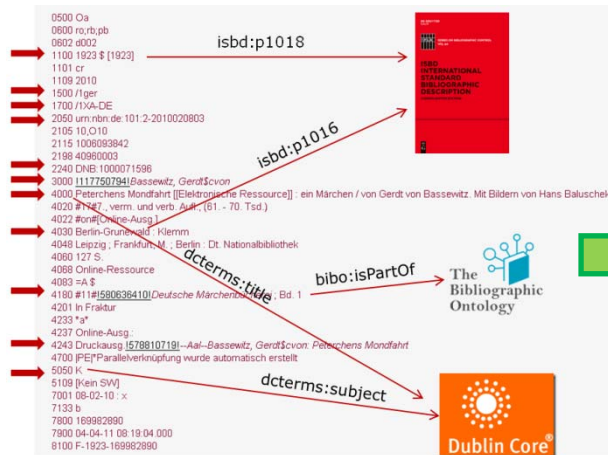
0500 Oa
0600 ro;rb;pb
0602 d002
1100 1923 $ [1923]
1101 cr
1109 2010
1500 /1ger
1700 /1XA-DE
2050 urn:nbn:de:101:2-2010020803
2105 10,O10
2115 1006093842
2198 40960003
2240 DNB:1000071596
3000 !117750794!Bassewitz, Gerdt$cvon
4000 Peterchens Mondfahrt [[Elektronische Ressource]] : ein Märchen / von Gerdt von Bassewitz. Mit Bildern von Hans Baluschek
4020 #1?#7., verm. und verb. Aufl. (61. - 70. Tsd.)
4022 #on#[Online-Ausg.]
4030 Berlin-Grunewald : Klemm
4048 Leipzig ; Frankfurt, M. ; Berlin : Dt. Nationalbibliothek
4060 127 S.
4068 Online-Ressource
4083 =A $
4180 #1?#!580636410!Deutsche Märchenbücherei ; Bd. 1
4201 In Fraktur
4233 *a*
4237 Online-Ausg.:
4243 Druckausg.!578810719!--Aal--Bassewitz, Gerdt$cvon: Peterchens Mondfahrt
4700 |PE|*Parallelverknüpfung wurde automatisch erstellt
5050 K
5109 [Kein SW]
7001 08-02-10 : x
7133 b
7800 169982890
7900 04-04-11 08:19:04.000
8100 F-1923-169982890

isbd:p1018
isbd:p1016
dcterms:title
bibo:isPartOf
dcterms:subject

ISBD INTERNATIONAL STANDARD BIBLIOGRAPHIC DESCRIPTION

The Bibliographic Ontology

Dublin Core®